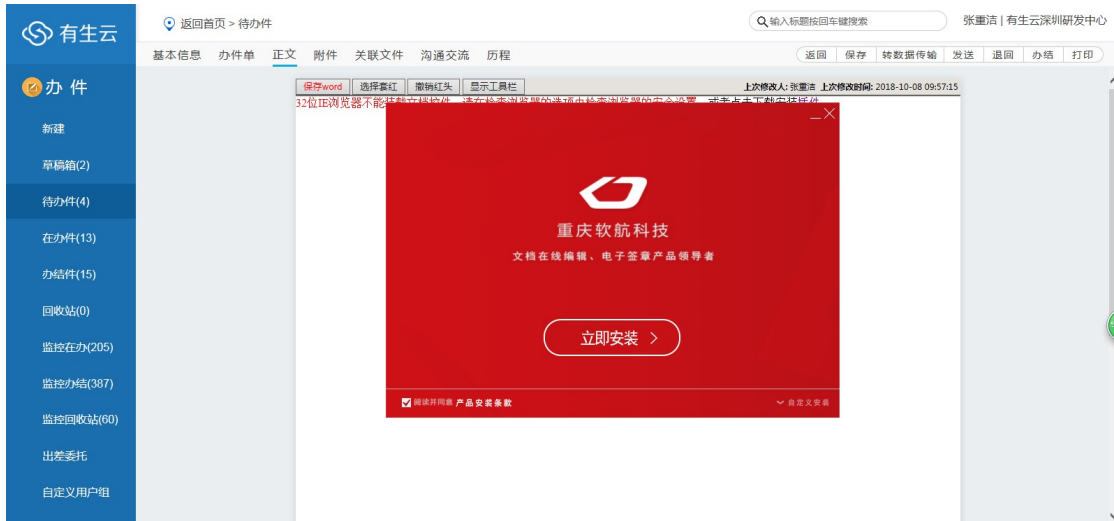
有生云

返回首页 > 待办件

输入标题按回车键搜索

张重洁 | 有生云深圳研发中心

基本信息 办件单 正文 附件 关联文件 沟通交流 历程

返回 保存 转数据传输 发送 退回 办结 打印

办 件

新建

草稿箱(2)

待办件(4)

在办件(13)

办结件(15)

回收站(0)

监控在办(205)

监控办结(387)

监控回收站(60)

出差委托

自定义用户组

保存word 选择套红 撤销红头 显示工具栏

上次修改人: 张重洁 上次修改时间: 2018-10-08 09:57:15

32位IE浏览器不能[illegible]请在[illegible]浏览器的选项中检查浏览器的安全设置，或者点击下载安装插件

重庆软航科技

文档在线编辑、电子签章产品领导者

立即安装 >

阅读并同意 产品安装条款

自定义安装